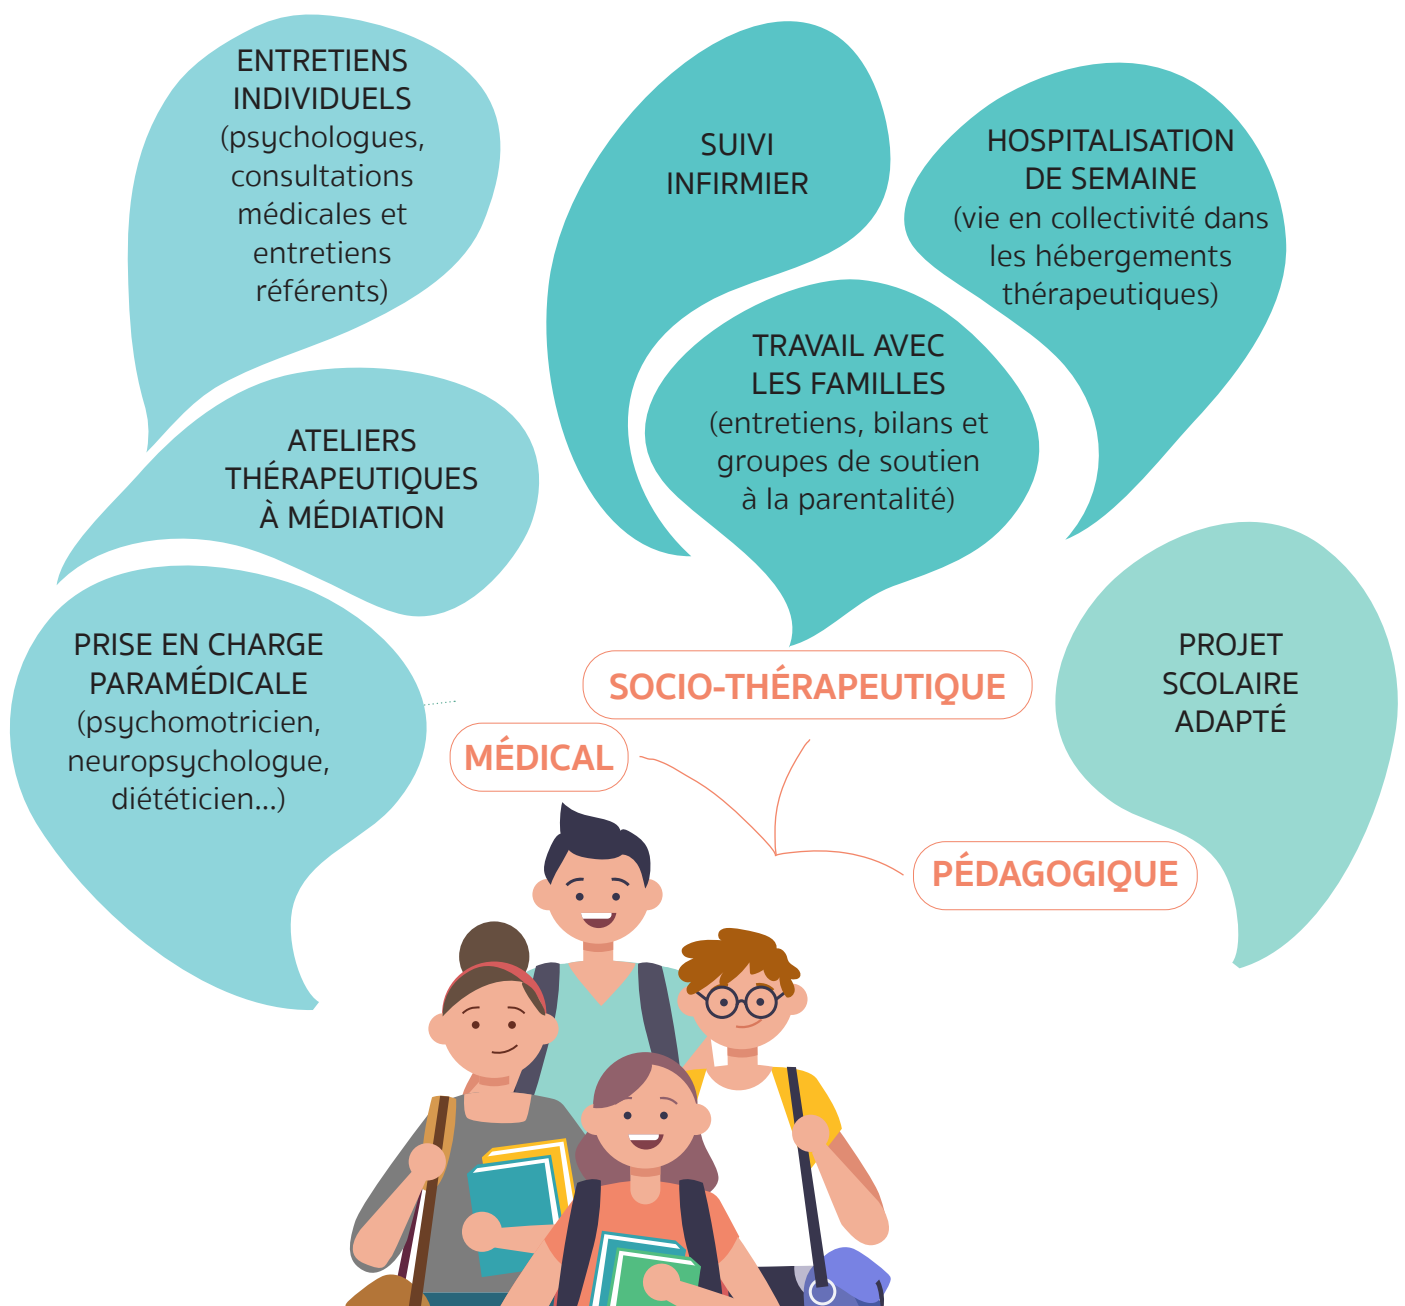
ENTRETIENS INDIVIDUELS (psychologues, consultations médicales et entretiens référents)

SUIVI INFIRMIER

HOSPITALISATION DE SEMAINE (vie en collectivité dans les hébergements thérapeutiques)

TRAVAIL AVEC LES FAMILLES (entretiens, bilans et groupes de soutien à la parentalité)

ATELIERS THÉRAPEUTIQUES À MÉDIATION

PRISE EN CHARGE PARAMÉDICALE (psychomotricien, neuropsychologue, diététicien...)

SOCIO-THÉRAPEUTIQUE

MÉDICAL

PROJET SCOLAIRE ADAPTÉ

PÉDAGOGIQUE